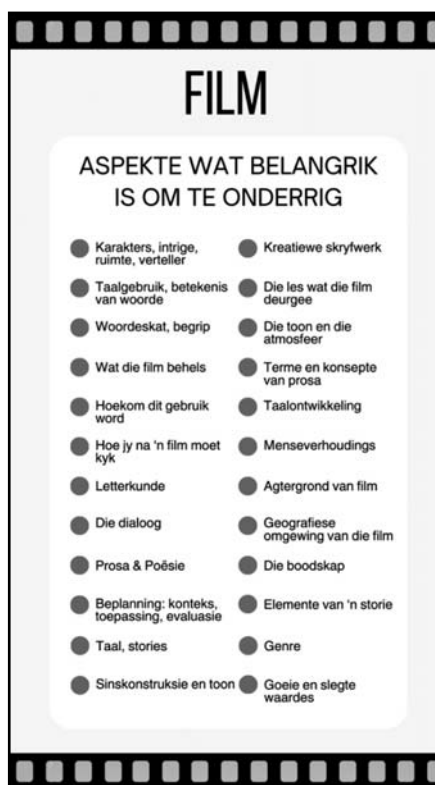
FILM

ASPEKTE WAT BELANGRIK IS OM TE ONDERRIG

Karakters, intrige, ruimte, verteller

Taalgebruik, betekenis van woorde

Woordeskat, begrip

Wat die film behels

Hoekom dit gebruik word

Hoe jy na 'n film moet kyk

Letterkunde

Die dialoog

Prosa & Poësie

Beplanning: konteks, toepassing, evaluasie

Taal, stories

Sinskonstruksie en toon

Kreatiewe skryfwerk

Die les wat die film deurgee

Die toon en die atmosfeer

Terme en konsepte van prosa

Taalontwikkeling

Menseverhoudings

Agtergrond van film

Geografiese omgewing van die film

Die boodskap

Elemente van 'n storie

Genre

Goeie en slegte waardes